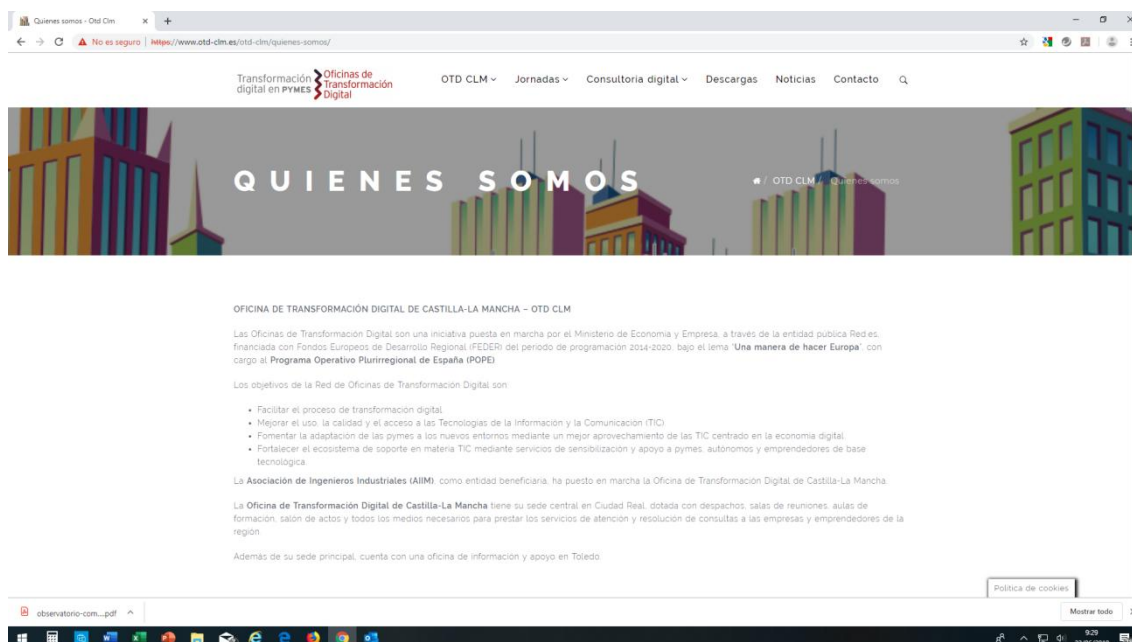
Quienes somos - Otd Clm × +

No es seguro | https://www.otd-clm.es/otd-clm/quienes-somos/

Transformación digital en PYMES Oficinas de Transformación Digital

OTD CLM Jornadas Consultoria digital Descargas Noticias Contacto

QUIENES SOMOS

/ OTD CLM / Quienes somos

OFICINA DE TRANSFORMACIÓN DIGITAL DE CASTILLA-LA MANCHA – OTD CLM

Las Oficinas de Transformación Digital son una iniciativa puesta en marcha por el Ministerio de Economía y Empresa, a traves de la entidad publica Red.es, financiada con Fondos Europeos de Desarrollo Regional (FEDER) del periodo de programación 2014-2020, bajo el lema "Una manera de hacer Europa", con cargo al Programa Operativo Plurirregional de España (POPE).

Los objetivos de la Red de Oficinas de Transformación Digital son:

- Facilitar el proceso de transformación digital.
- Mejorar el uso, la calidad y el acceso a las Tecnologías de la Información y la Comunicación (TIC).
- Fomentar la adaptación de las pymes a los nuevos entornos mediante un mejor aprovechamiento de las TIC centrado en la economía digital.
- Fortalecer el ecosistema de soporte en materia TIC mediante servicios de sensibilización y apoyo a pymes, autonomos y emprendedores de base tecnológica.

La Asociación de Ingenieros Industriales (AIIM), como entidad beneficiaria, ha puesto en marcha la Oficina de Transformación Digital de Castilla-La Mancha.

La Oficina de Transformación Digital de Castilla-La Mancha tiene su sede central en Ciudad Real, dotada con despachos, salas de reuniones, aulas de formación, salon de actos y todos los medios necesarios para prestar los servicios de atención y resolución de consultas a las empresas y emprendedores de la región.

Además de su sede principal, cuenta con una oficina de información y apoyo en Toledo.

Política de cookies

observatorio-com....pdf

Mostrar todo

9:29
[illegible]